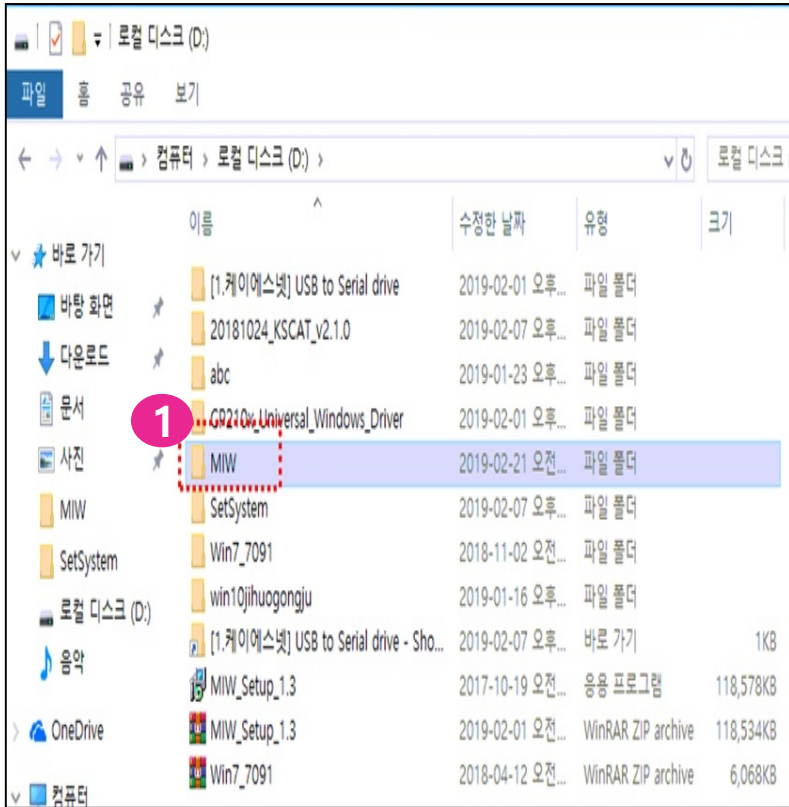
로컬 디스크 (D:)

파일 홈 공유 보기

컴퓨터 › 로컬 디스크 (D:) ›

로컬 디스크

바로 가기
바탕 화면
다운로드
문서
사진
MIW
SetSystem
로컬 디스크 (D:)
음악
OneDrive
컴퓨터

1

| 이름 | 수정한 날짜 | 유형 | 크기 |
|---|---|---|---|
| [1.케이에스넷] USB to Serial drive | 2019-02-01 오후... | 파일 폴더 | |
| 20181024_KSCAT_v2.1.0 | 2019-02-07 오후... | 파일 폴더 | |
| abc | 2019-01-23 오후... | 파일 폴더 | |
| CP210x_Universal_Windows_Driver | 2019-02-01 오후... | 파일 폴더 | |
| MIW | 2019-02-21 오전... | 파일 폴더 | |
| SetSystem | 2019-02-07 오후... | 파일 폴더 | |
| Win7_7091 | 2018-11-02 오전... | 파일 폴더 | |
| win10jihuogongju | 2019-01-16 오후... | 파일 폴더 | |
| [1.케이에스넷] USB to Serial drive - Sho... | 2019-02-07 오후... | 바로 가기 | 1KB |
| MIW_Setup_1.3 | 2017-10-19 오전... | 응용 프로그램 | 118,578KB |
| MIW_Setup_1.3 | 2019-02-01 오전... | WinRAR ZIP archive | 118,534KB |
| Win7_7091 | 2018-04-12 오전... | WinRAR ZIP archive | 6,068KB |